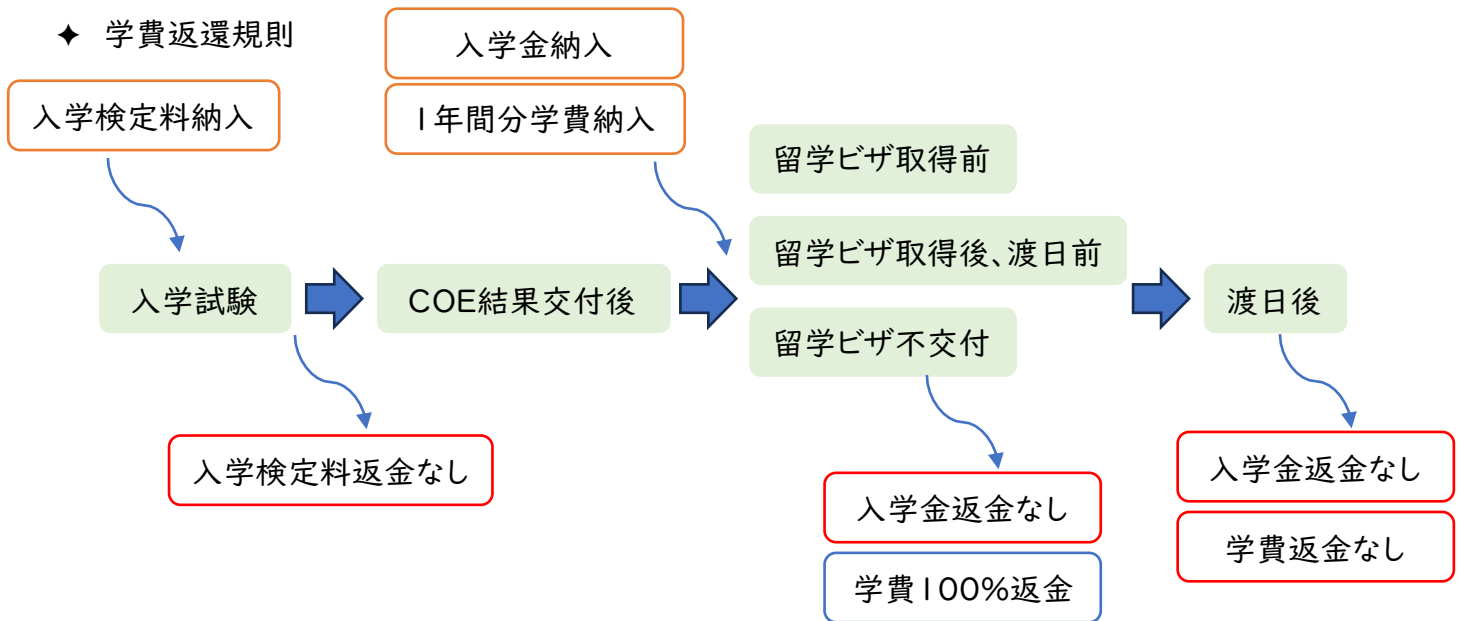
✦ 学費返還規則

入学金納入

入学検定料納入

1年間分学費納入

留学ビザ取得前

留学ビザ取得後、渡日前

入学試験

COE結果交付後

渡日後

留学ビザ不交付

入学検定料返金なし

入学金返金なし

入学金返金なし

学費返金なし

学費100%返金